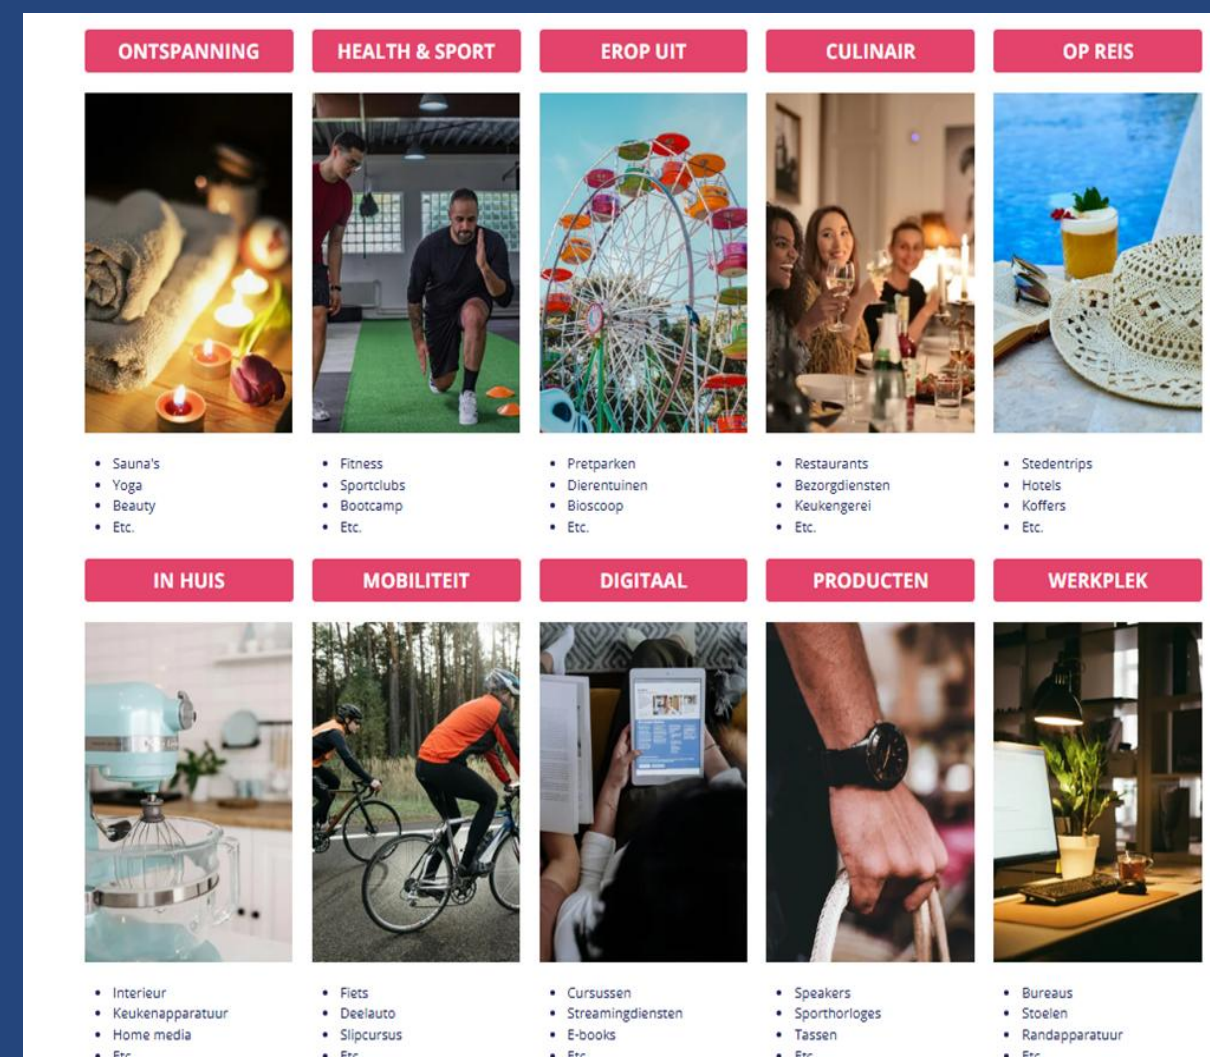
ONTSPANNING

- Sauna's
- Yoga
- Beauty
- Etc.

HEALTH & SPORT

- Fitness
- Sportclubs
- Bootcamp
- Etc.

EROP UIT

- Pretparken
- Dierentuinen
- Bioscoop
- Etc.

CULINAIR

- Restaurants
- Bezorgdiensten
- Keukengerei
- Etc.

OP REIS

- Stedentrips
- Hotels
- Koffers
- Etc.

IN HUIS

- Interieur
- Keukenapparatuur
- Home media
- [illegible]

MOBILITEIT

- Fiets
- Deelauto
- Slipcursus
- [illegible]

DIGITAAL

- Cursussen
- Streamingdiensten
- E-books
- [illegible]

PRODUCTEN

- Speakers
- Sporthorloges
- Tassen
- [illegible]

WERKPLEK

- Bureaus
- Stoelen
- Randapparatuur
- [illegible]